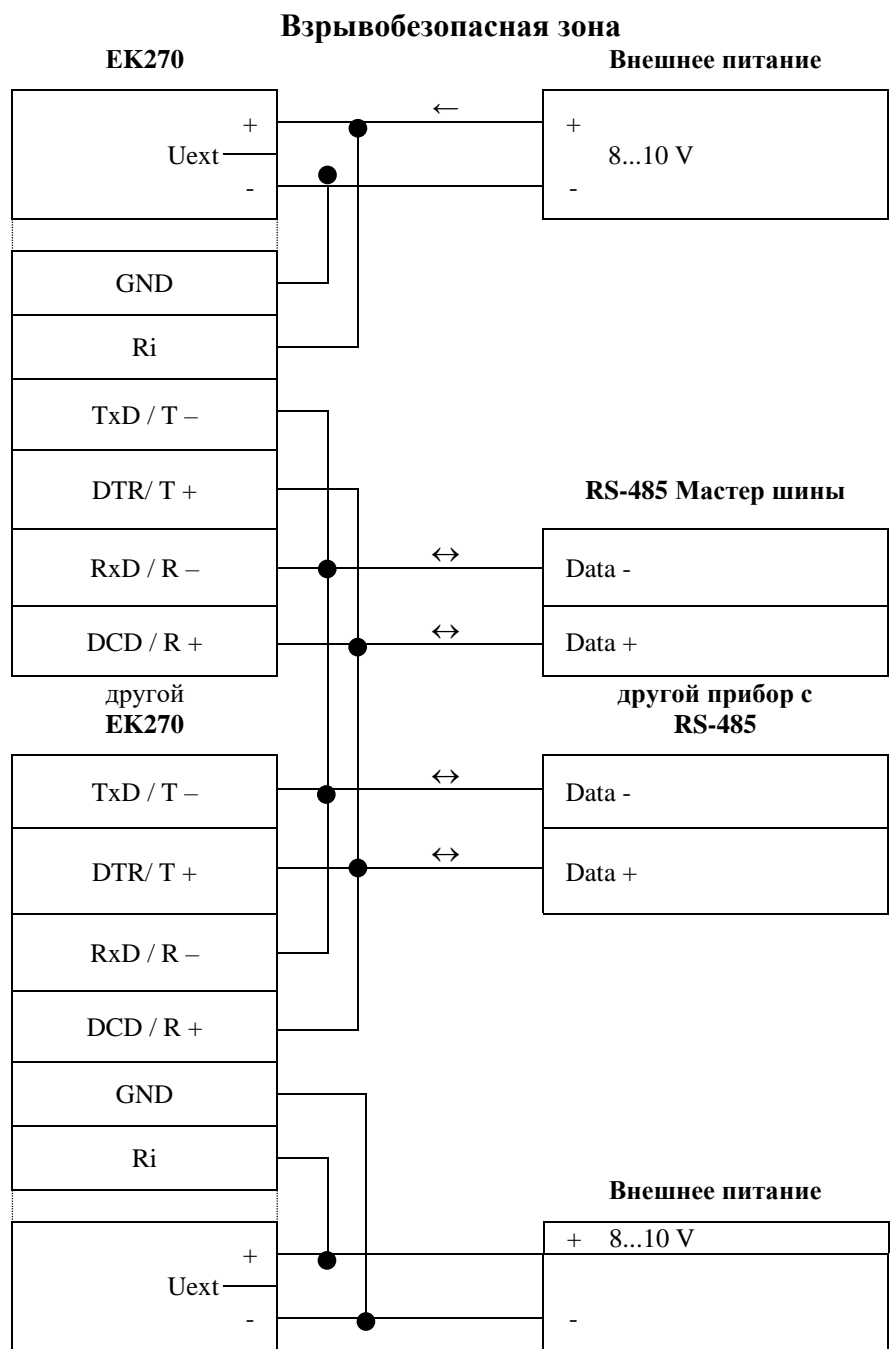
Взрывобезопасная зона

EK270

Внешнее питание

+
Uext
-

←

+
8...10 V
-

GND

Ri

TxD / T –

DTR/ T +

RS-485 Мастер шины

RxD / R –

↔

Data -

DCD / R +

↔

Data +

другой
EK270

другой прибор с RS-485

TxD / T –

↔

Data -

DTR/ T +

↔

Data +

RxD / R –

DCD / R +

GND

Ri

Внешнее питание

+
Uext
-

+ 8...10 V

-